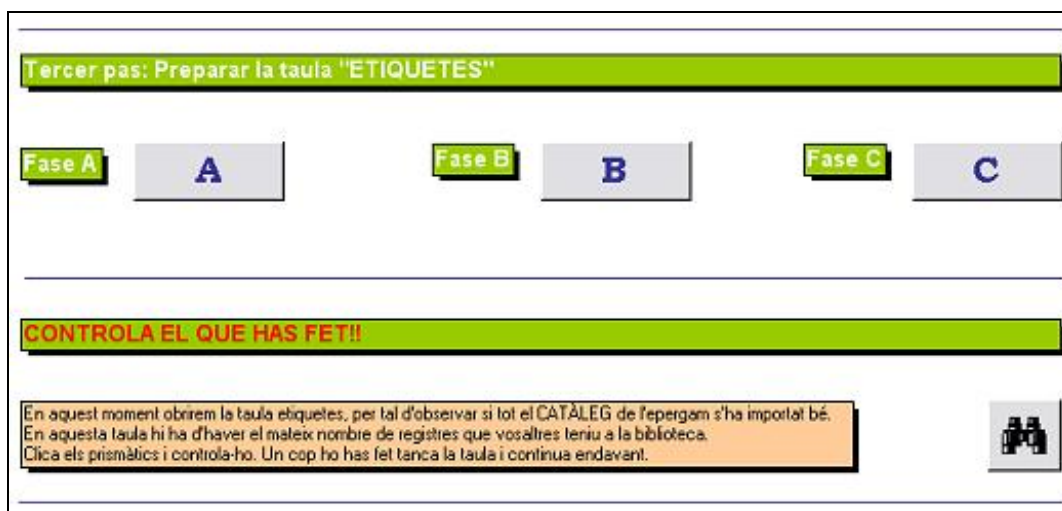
Tercer pas: Preparar la taula "ETIQUETES"

Fase A

A

Fase B

B

Fase C

C

CONTROLA EL QUE HAS FET!!

En aquest moment obrirem la taula etiquetes, per tal d'observar si tot el CATÀLEG de l'epergam s'ha importat bé.
En aquesta taula hi ha d'haver el mateix nombre de registres que vosaltres teniu a la biblioteca.
Clica els prismàtics i controla-ho. Un cop ho has fet tanca la taula i continua endavant.